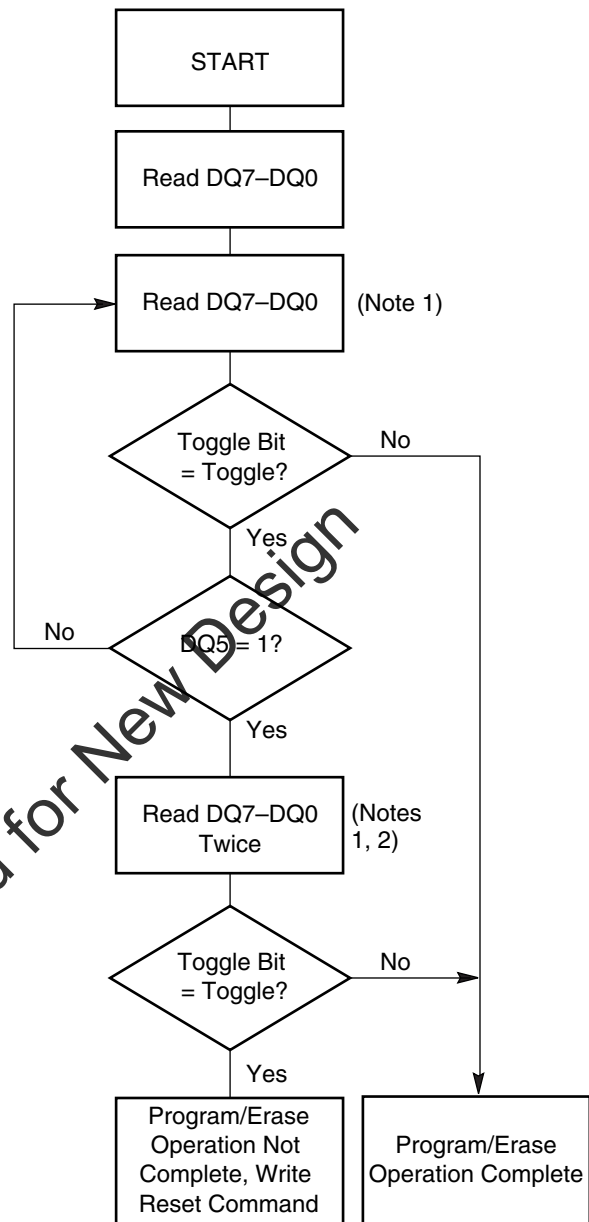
START

Read DQ7–DQ0

Read DQ7–DQ0

(Note 1)

Toggle Bit = Toggle?

No

Yes

No

DQ5 = 1?

Yes

Read DQ7–DQ0 Twice

(Notes 1, 2)

Toggle Bit = Toggle?

No

Yes

Program/Erase Operation Not Complete, Write Reset Command

Program/Erase Operation Complete

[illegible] for New Design